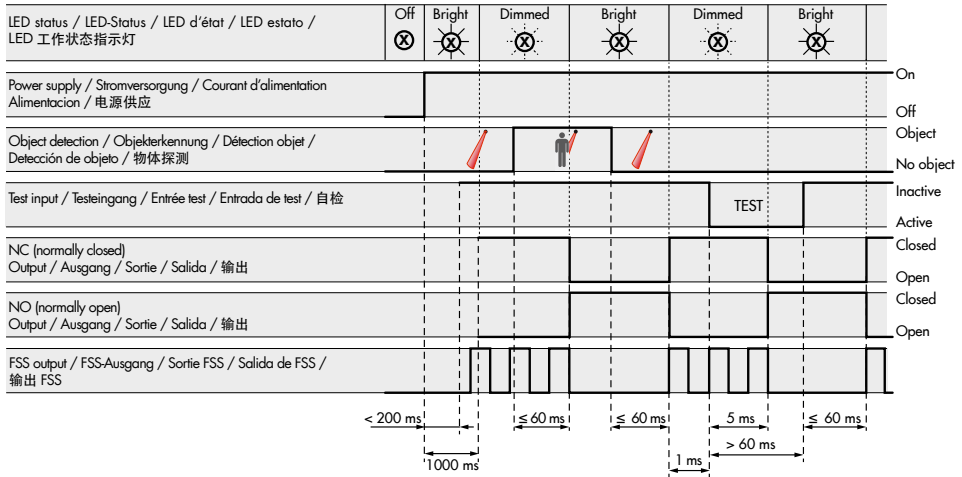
LED status / LED-Status / LED d'état / LED estato / LED 工作状态指示灯

Off | Bright | Dimmed | Bright | Dimmed | Bright

Power supply / Stromversorgung / Courant d'alimentation Alimentacion / 电源供应

On

Off

Object detection / Objekterkennung / Détection objet / Detección de objeto / 物体探测

Object

No object

Test input / Testeingang / Entrée test / Entrada de test / 自检

TEST

Inactive

Active

NC (normally closed) Output / Ausgang / Sortie / Salida / 输出

Closed

Open

NO (normally open) Output / Ausgang / Sortie / Salida / 输出

Closed

Open

FSS output / FSS-Ausgang / Sortie FSS / Salida de FSS / 输出 FSS

< 200 ms

1000 ms

≤ 60 ms

≤ 60 ms

1 ms

5 ms

> 60 ms

≤ 60 ms